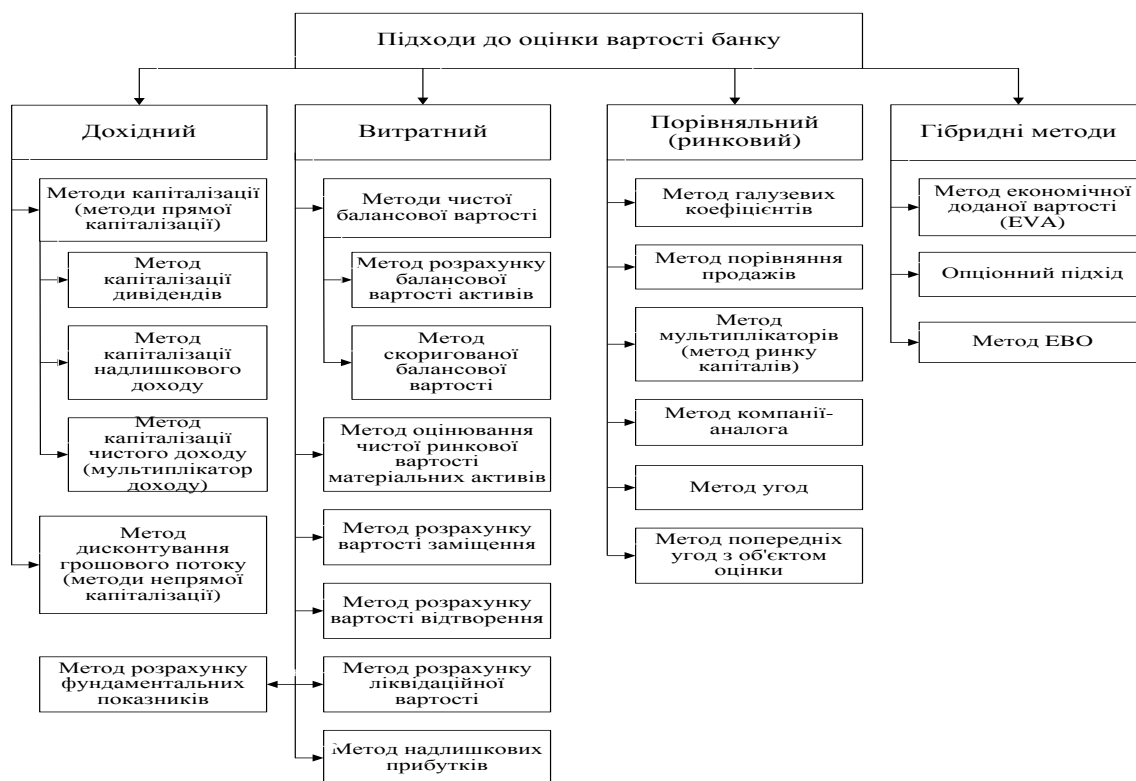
Підходи до оцінки вартості банку

Дохідний

Методи капіталізації (методи прямої капіталізації)

Метод капіталізації дивидендів

Метод капіталізації надлишкового доходу

Метод капіталізації чистого доходу (мультиплікатор доходу)

Метод дисконтування грошового потоку (методи непрямої капіталізації)

Метод розрахунку фундаментальних показників

Витратний

Методи чистої балансової вартості

Метод розрахунку балансової вартості активів

Метод скоригованої балансової вартості

Метод оцінювання чистої ринкової вартості матеріальних активів

Метод розрахунку вартості заміщення

Метод розрахунку вартості відтворення

Метод розрахунку ліквідаційної вартості

Метод надлишкових прибутків

Порівняльний (ринковий)

Метод галузевих коефіцієнтів

Метод порівняння продажів

Метод мультиплікаторів (метод ринку капіталів)

Метод компанії-аналога

Метод угод

Метод попередніх угод з об'єктом оцінки

Гібридні методи

Метод економічної доданої вартості (EVA)

Опціонний підхід

Метод EBO